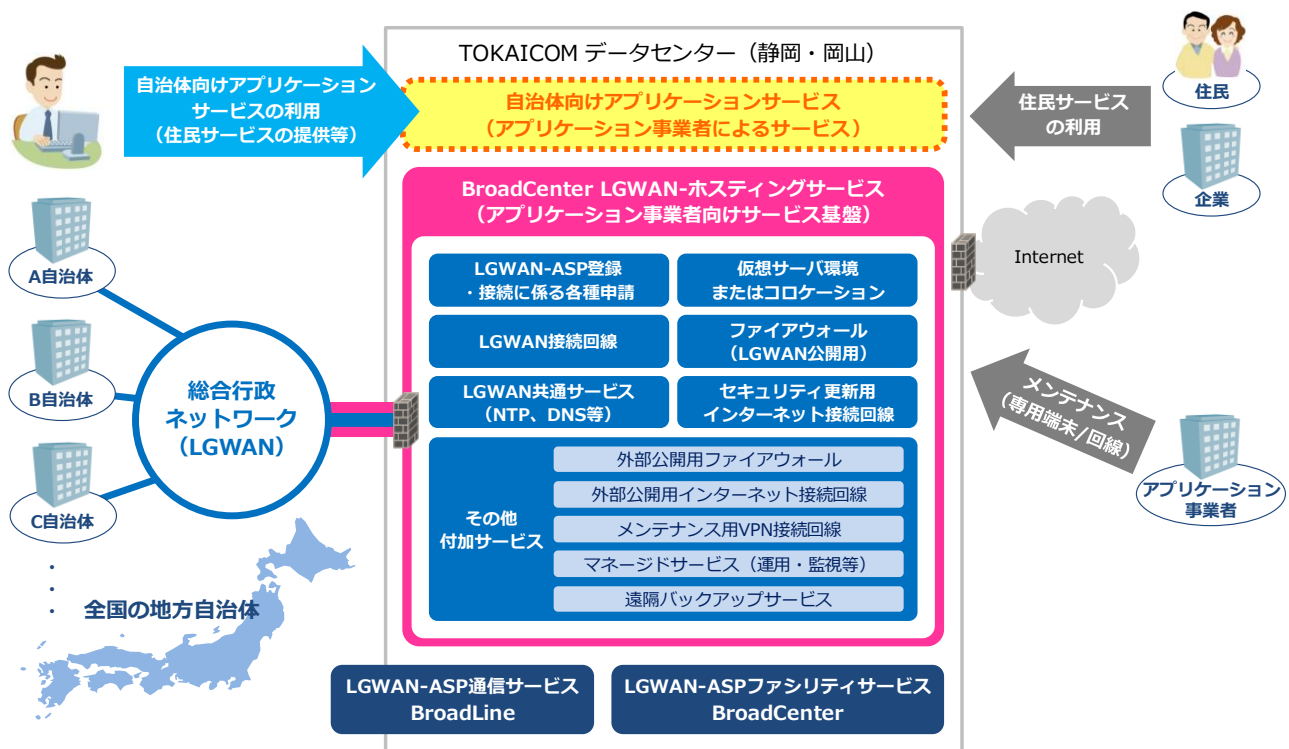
自治体向けアプリケーションサービスの利用（住民サービスの提供等）

A自治体

B自治体

C自治体

総合行政ネットワーク（LGWAN）

・
・
・

全国の地方自治体

TOKAICOM データセンター（静岡・岡山）

自治体向けアプリケーションサービス（アプリケーション事業者によるサービス）

BroadCenter LGWAN-ホスティングサービス（アプリケーション事業者向けサービス基盤）

LGWAN-ASP登録・接続に係る各種申請

仮想サーバ環境またはコロケーション

LGWAN接続回線

ファイアウォール（LGWAN公開用）

LGWAN共通サービス（NTP、DNS等）

セキュリティ更新用インターネット接続回線

その他付加サービス

外部公開用ファイアウォール

外部公開用インターネット接続回線

メンテナンス用VPN接続回線

マネージドサービス（運用・監視等）

遠隔バックアップサービス

LGWAN-ASP通信サービス BroadLine

LGWAN-ASPファシリティサービス BroadCenter

住民

住民サービスの利用

企業

Internet

メンテナンス（専用端末/回線）

アプリケーション事業者